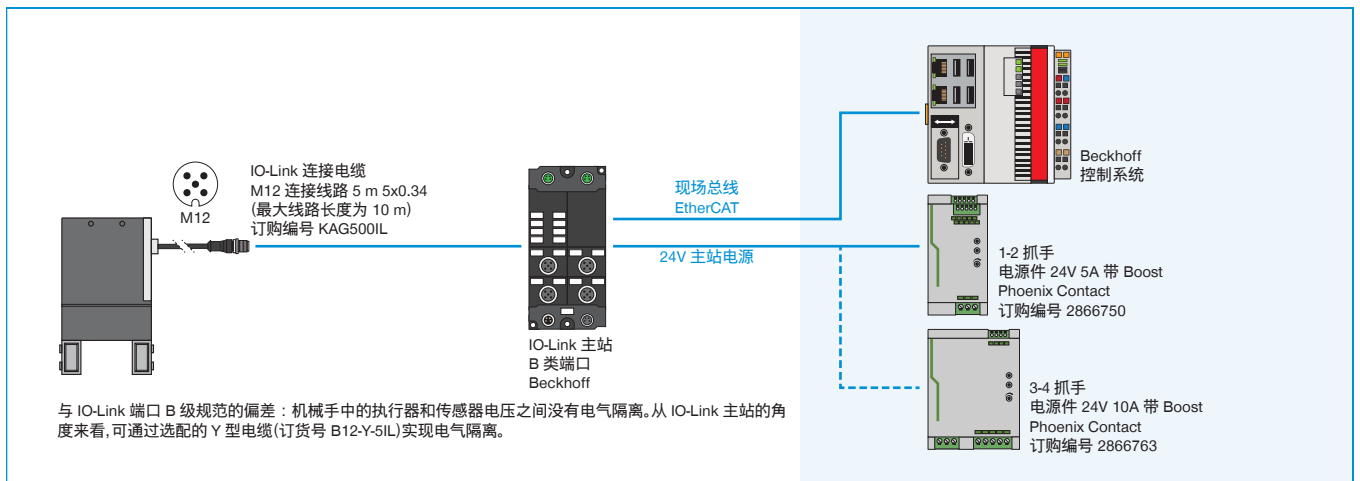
M12

IO-Link 连接电缆
M12 连接线路 5 m 5x0.34
(最大线路长度为 10 m)
订购编号 KAG500IL

IO-Link 主站
B 类端口
Beckhoff

现场总线
EtherCAT

24V 主站电源

Beckhoff
控制系统

1-2 抓手
电源件 24V 5A 带 Boost
Phoenix Contact
订购编号 2866750

3-4 抓手
电源件 24V 10A 带 Boost
Phoenix Contact
订购编号 2866763

与 IO-Link 端口 B 级规范的偏差：机械手中的执行器和传感器电压之间没有电气隔离。从 IO-Link 主站的角度来看,可通过选配的 Y 型电缆(订货号 B12-Y-5IL)实现电气隔离。